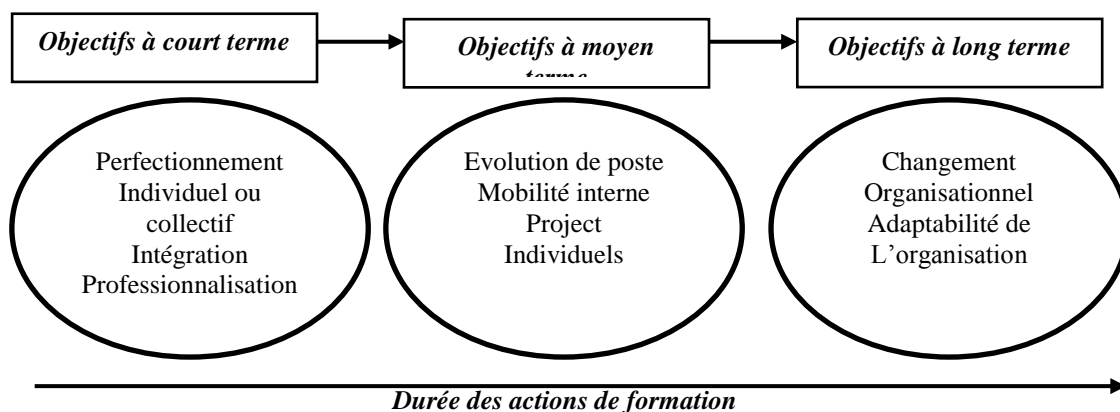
Objectifs à court terme

Objectifs à moyen terme

Objectifs à long terme

Perfectionnement Individuel ou collectif Intégration Professionnalisation

Evolution de poste Mobilité interne Project Individuels

Changement Organisationnel Adaptabilité de L'organisation

Durée des actions de formation